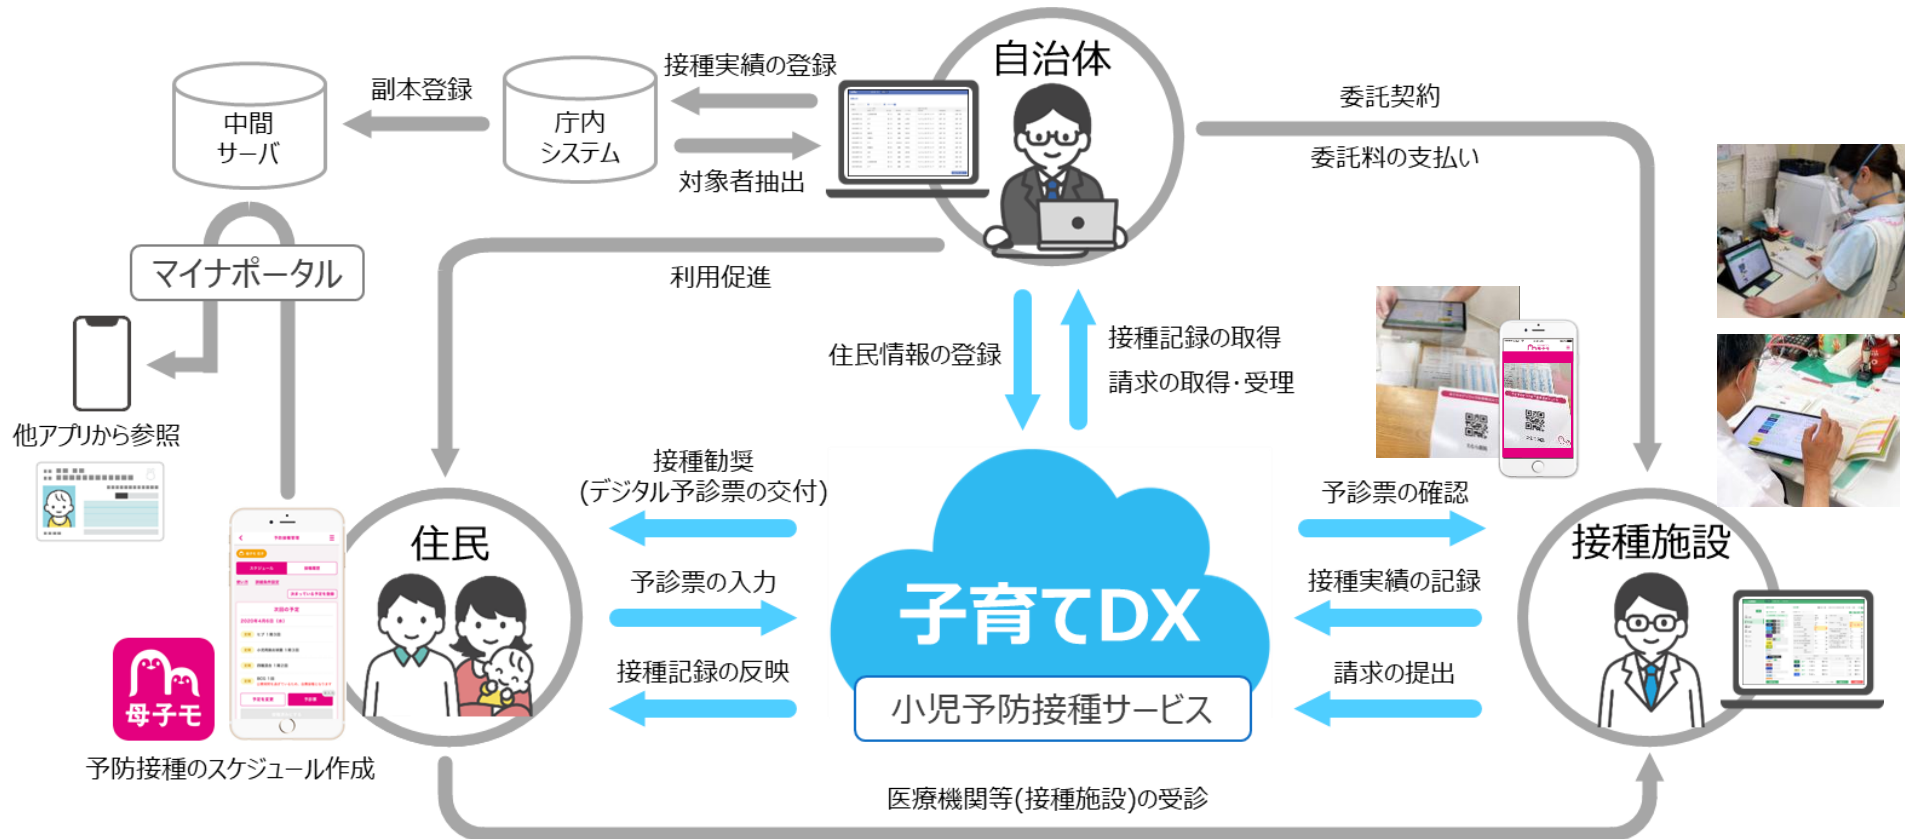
中間
サーバ

副本登録

庁内
システム

接種実績の登録

対象者抽出

自治体

委託契約

委託料の支払い

マイナポータル

他アプリから参照

利用促進

住民情報の登録

接種記録の取得

請求の取得・受理

接種勧奨
(デジタル予診票の交付)

予診票の入力

接種記録の反映

住民

子育てDX

小児予防接種サービス

予診票の確認

接種実績の記録

請求の提出

接種施設

母子モ

予防接種のスケジュール作成

医療機関等(接種施設)の受診